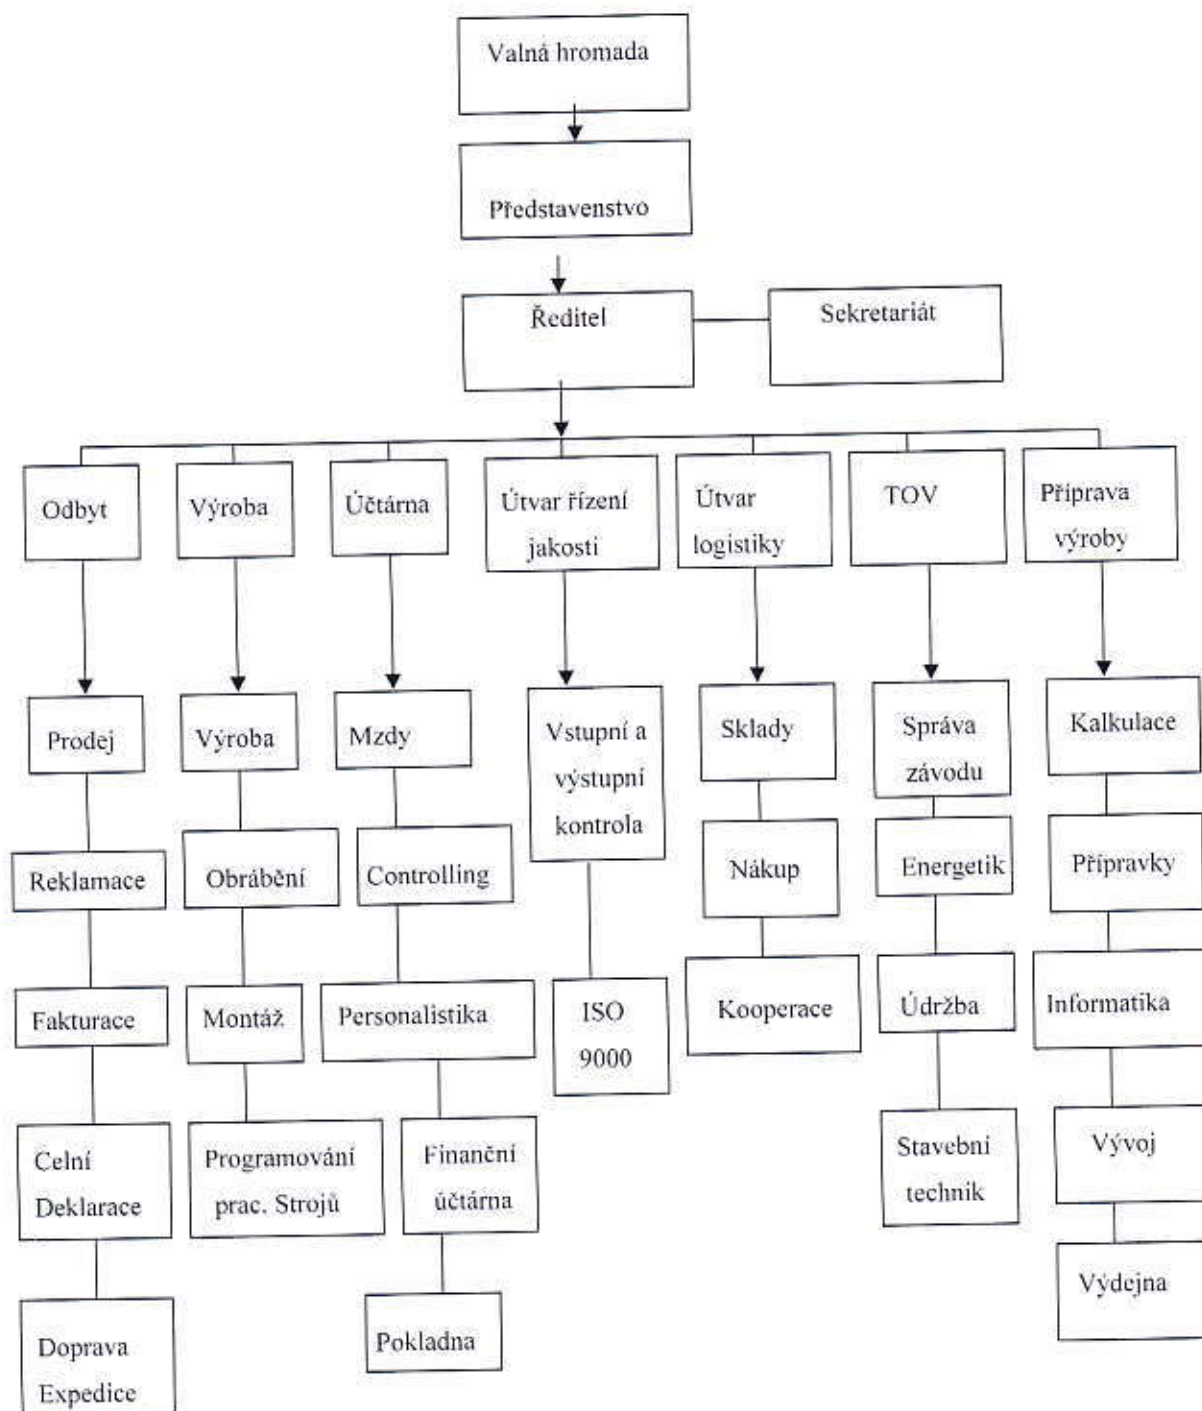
Valná hromada

Představenstvo

Ředitel

Sekretariát

Odbyt

Výroba

Účtárna

Útvar řízení jakosti

Útvar logistiky

TOV

Příprava výroby

Prodej

Reklamace

Fakturace

Celní Deklarace

Doprava Expedice

Výroba

Obrábění

Montáž

Programování prac. Strojů

Mzdy

Controlling

Personalistika

Finanční účtárna

Pokladna

Vstupní a výstupní kontrola

ISO 9000

Sklady

Nákup

Kooperace

Správa závodu

Energetik

Údržba

Stavební technik

Kalkulace

Přípravky

Informatika

Vývoj

Výdejna